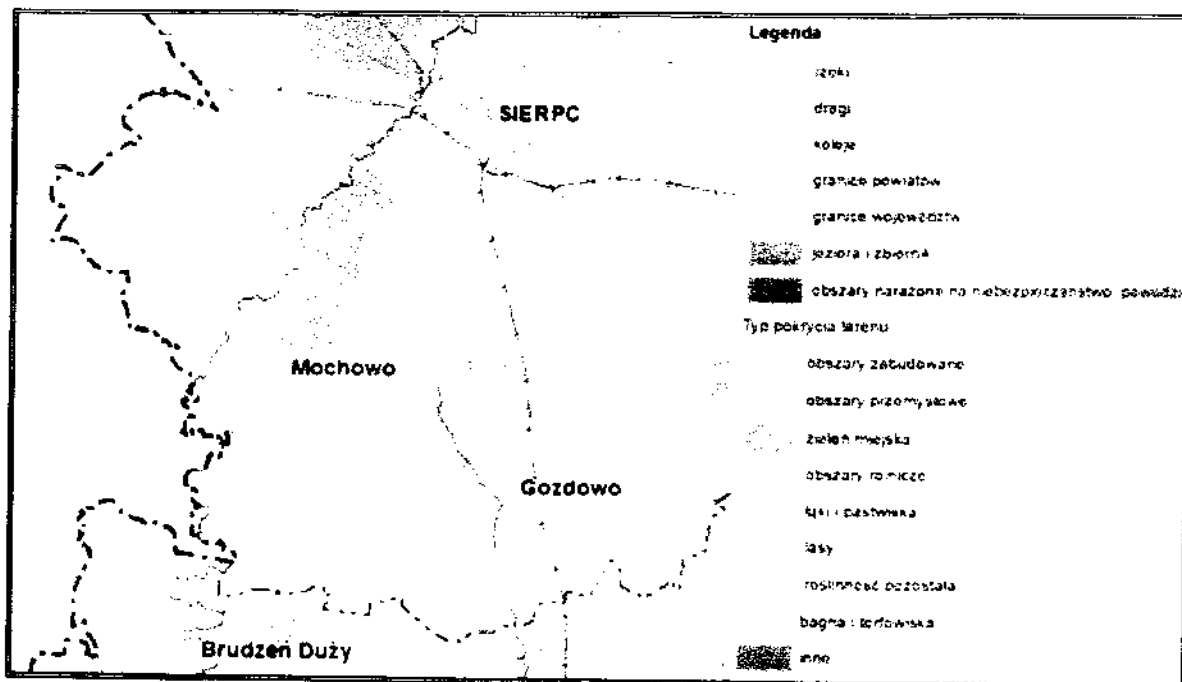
SIERPC

Mochowo

Gozdowo

Brudzen Duży

Legenda

rzeki

drogi

koleje

granice powiatów

granice województw

jeziora i zbiorniki

obszary narażone na niebezpieczeństwo powodzi

Typ pokrycia terenu

obszary zabudowane

obszary przemysłowe

zieleń miejska

obszary rolnicze

łąki i pastwiska

lasy

roślinność pozostała

bagna i torfowiska

inne